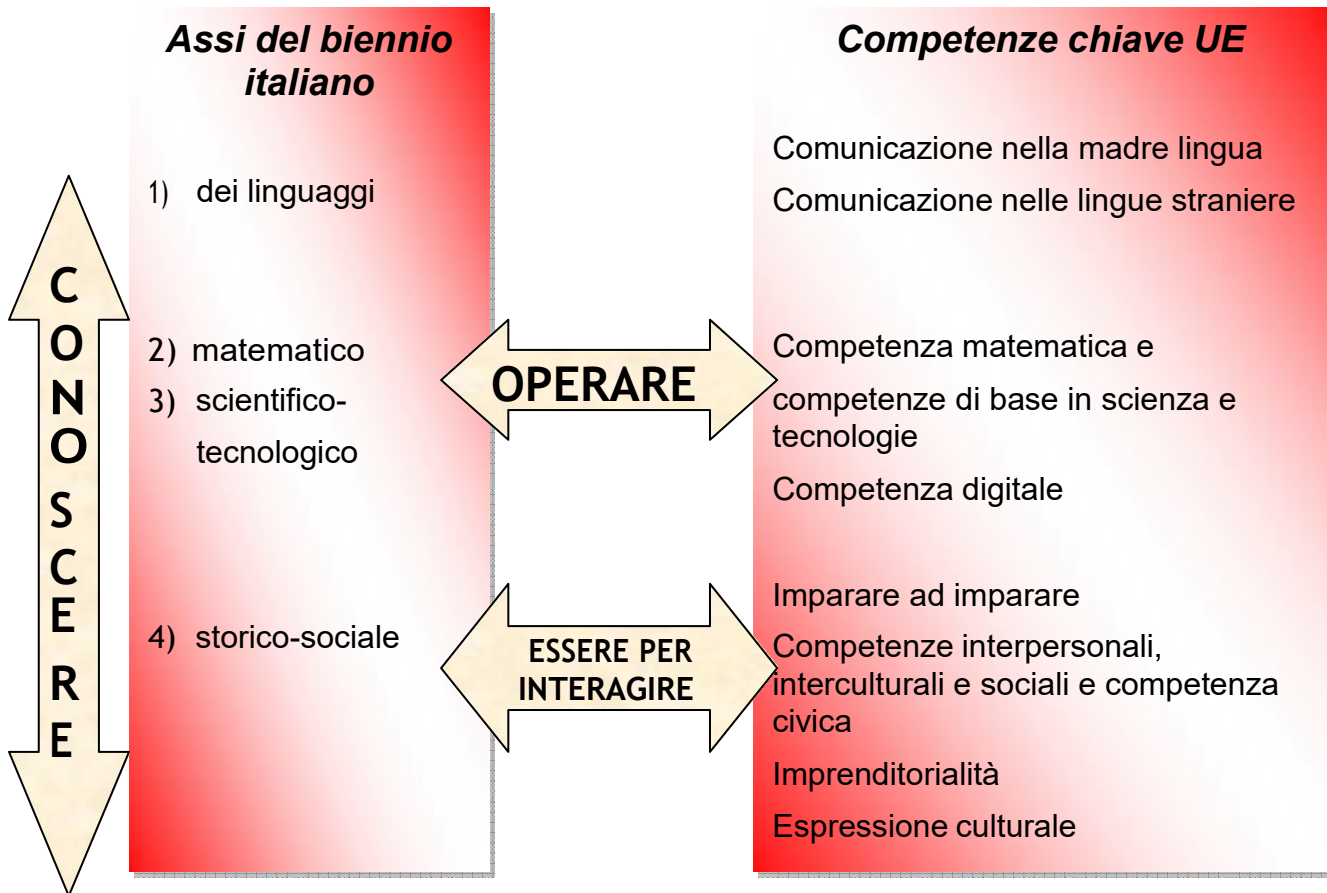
Assi del biennio italiano

1) dei linguaggi

2) matematico
3) scientifico-tecnologico

4) storico-sociale

C
O
N
O
S
C
E
R
E

OPERARE

ESSERE PER INTERAGIRE

Competenze chiave UE

Comunicazione nella madre lingua

Comunicazione nelle lingue straniere

Competenza matematica e

competenze di base in scienza e tecnologie

Competenza digitale

Imparare ad imparare

Competenze interpersonali, interculturali e sociali e competenza civica

Imprenditorialità

Espressione culturale